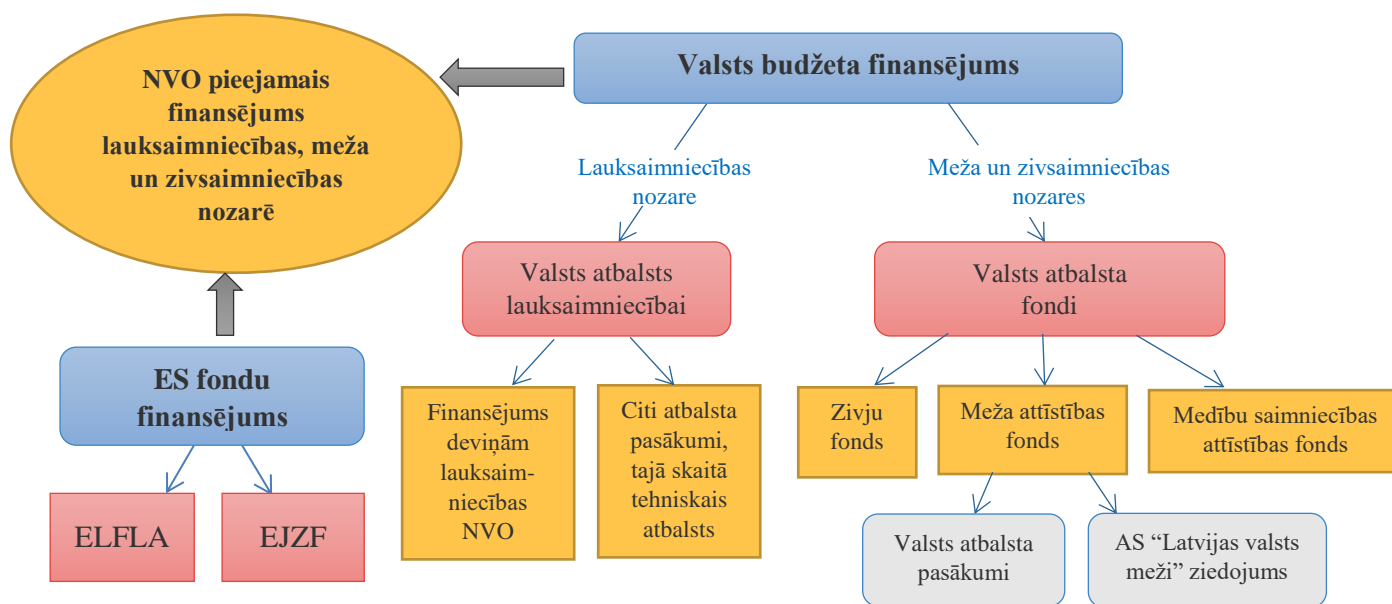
NVO pieejamais finansējums lauksaimniecības, meža un zivsaimniecības nozarē

Valsts budžeta finansējums

Lauksaimniecības nozare

Meža un zivsaimniecības nozares

Valsts atbalsts lauksaimniecībai

Valsts atbalsta fondi

ES fondu finansējums

Finansējums deviņām lauksaimniecības NVO

Citi atbalsta pasākumi, tajā skaitā tehniskais atbalsts

Zivju fonds

Meža attīstības fonds

Medību saimniecības attīstības fonds

ELFLA

EJZF

Valsts atbalsta pasākumi

AS "Latvijas valsts meži" ziedojums